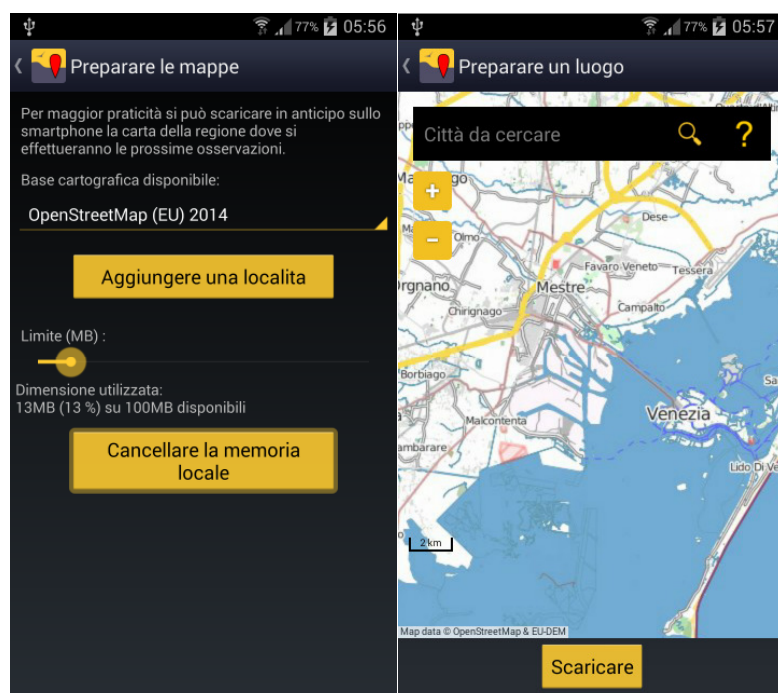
77% 05:56

Preparare le mappe

Per maggior praticità si può scaricare in anticipo sullo smartphone la carta della regione dove si effettueranno le prossime osservazioni.

Base cartografica disponibile:

OpenStreetMap (EU) 2014

Aggiungere una localita

Limite (MB) :

Dimensione utilizzata:
13MB (13 %) su 100MB disponibili

Cancellare la memoria locale

77% 05:57

Preparare un luogo

Città da cercare

?

+

−

Mogliano Veneto

Dese

Olmo

Favaro Veneto

Tessera

Orgnano

Mestre

Chirignago

Campalto

Borbiago

Malcontenta

Venezia

Sa

Gambarare

Lido Di Ve

2 km

Map data © OpenStreetMap & EU-DEM

Scaricare